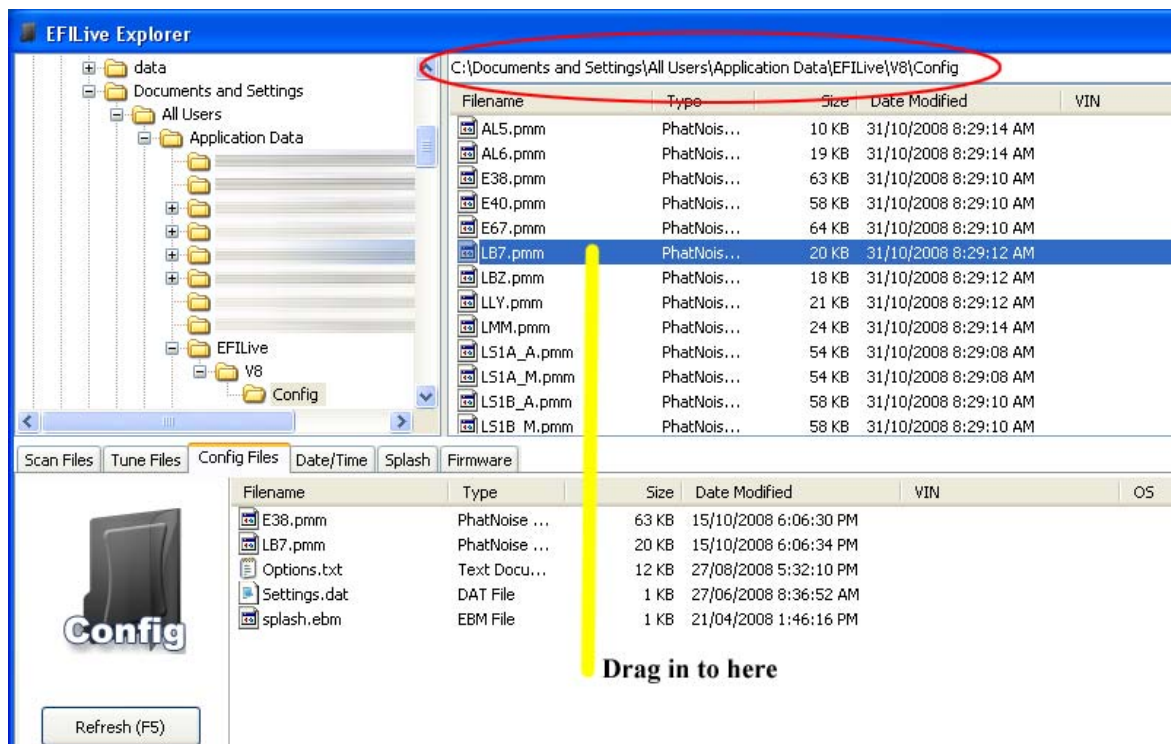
EFILive Explorer

data
Documents and Settings
All Users
Application Data
EFILive
V8
Config

C:\Documents and Settings\All Users\Application Data\EFILive\V8\Config

| Filename | Type | Size | Date Modified | VIN |
|---|---|---|---|---|
| AL5.pmm | PhatNois... | 10 KB | 31/10/2008 8:29:14 AM | |
| AL6.pmm | PhatNois... | 19 KB | 31/10/2008 8:29:14 AM | |
| E38.pmm | PhatNois... | 63 KB | 31/10/2008 8:29:10 AM | |
| E40.pmm | PhatNois... | 58 KB | 31/10/2008 8:29:10 AM | |
| E67.pmm | PhatNois... | 64 KB | 31/10/2008 8:29:10 AM | |
| LB7.pmm | PhatNois... | 20 KB | 31/10/2008 8:29:12 AM | |
| LBZ.pmm | PhatNois... | 18 KB | 31/10/2008 8:29:12 AM | |
| LLY.pmm | PhatNois... | 21 KB | 31/10/2008 8:29:12 AM | |
| LMM.pmm | PhatNois... | 24 KB | 31/10/2008 8:29:14 AM | |
| LS1A_A.pmm | PhatNois... | 54 KB | 31/10/2008 8:29:08 AM | |
| LS1A_M.pmm | PhatNois... | 54 KB | 31/10/2008 8:29:08 AM | |
| LS1B_A.pmm | PhatNois... | 58 KB | 31/10/2008 8:29:10 AM | |
| LS1B_M.pmm | PhatNois... | 58 KB | 31/10/2008 8:29:10 AM | |

Scan Files | Tune Files | Config Files | Date/Time | Splash | Firmware

| Filename | Type | Size | Date Modified | VIN | OS |
|---|---|---|---|---|---|
| E38.pmm | PhatNoise ... | 63 KB | 15/10/2008 6:06:30 PM | | |
| LB7.pmm | PhatNoise ... | 20 KB | 15/10/2008 6:06:34 PM | | |
| Options.txt | Text Docu... | 12 KB | 27/08/2008 5:32:10 PM | | |
| Settings.dat | DAT File | 1 KB | 27/06/2008 8:36:52 AM | | |
| splash.ebm | EBM File | 1 KB | 21/04/2008 1:46:16 PM | | |

Config

Drag in to here

Refresh (F5)